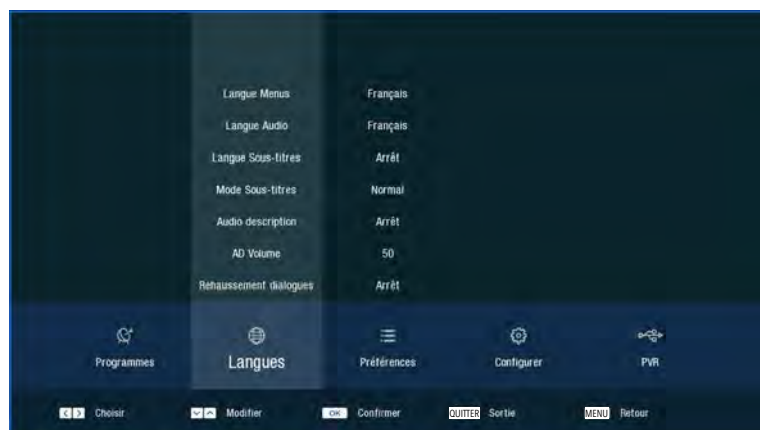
| | |
|---|---|
| Langue Menus | Français |
| Langue Audio | Français |
| Langue Sous-titres | Arrêt |
| Mode Sous-titres | Normal |
| Audio description | Arrêt |
| AD Volume | 50 |
| Rehaussement dialogues | Arrêt |

Programmes Langues Préférences Configurer PVR

Choisir Modifier OK Confirmer QUITTER Sortie MENU Retour